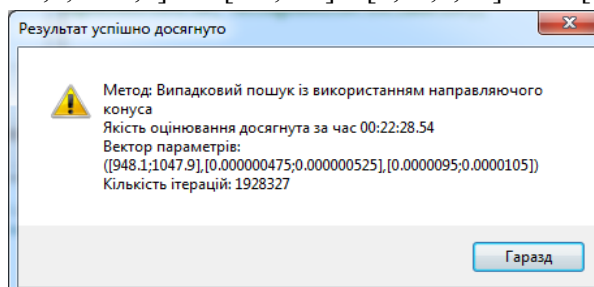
Результат успішно досягнуто

Метод: Випадковий пошук із використанням направляючого конуса
Якість оцінювання досягнута за час 00:22:28.54
Вектор параметрів:
([948.1;1047.9],[0.000000475;0.000000525],[0.0000095;0.0000105])
Кількість ітерацій: 1928327

Гаразд